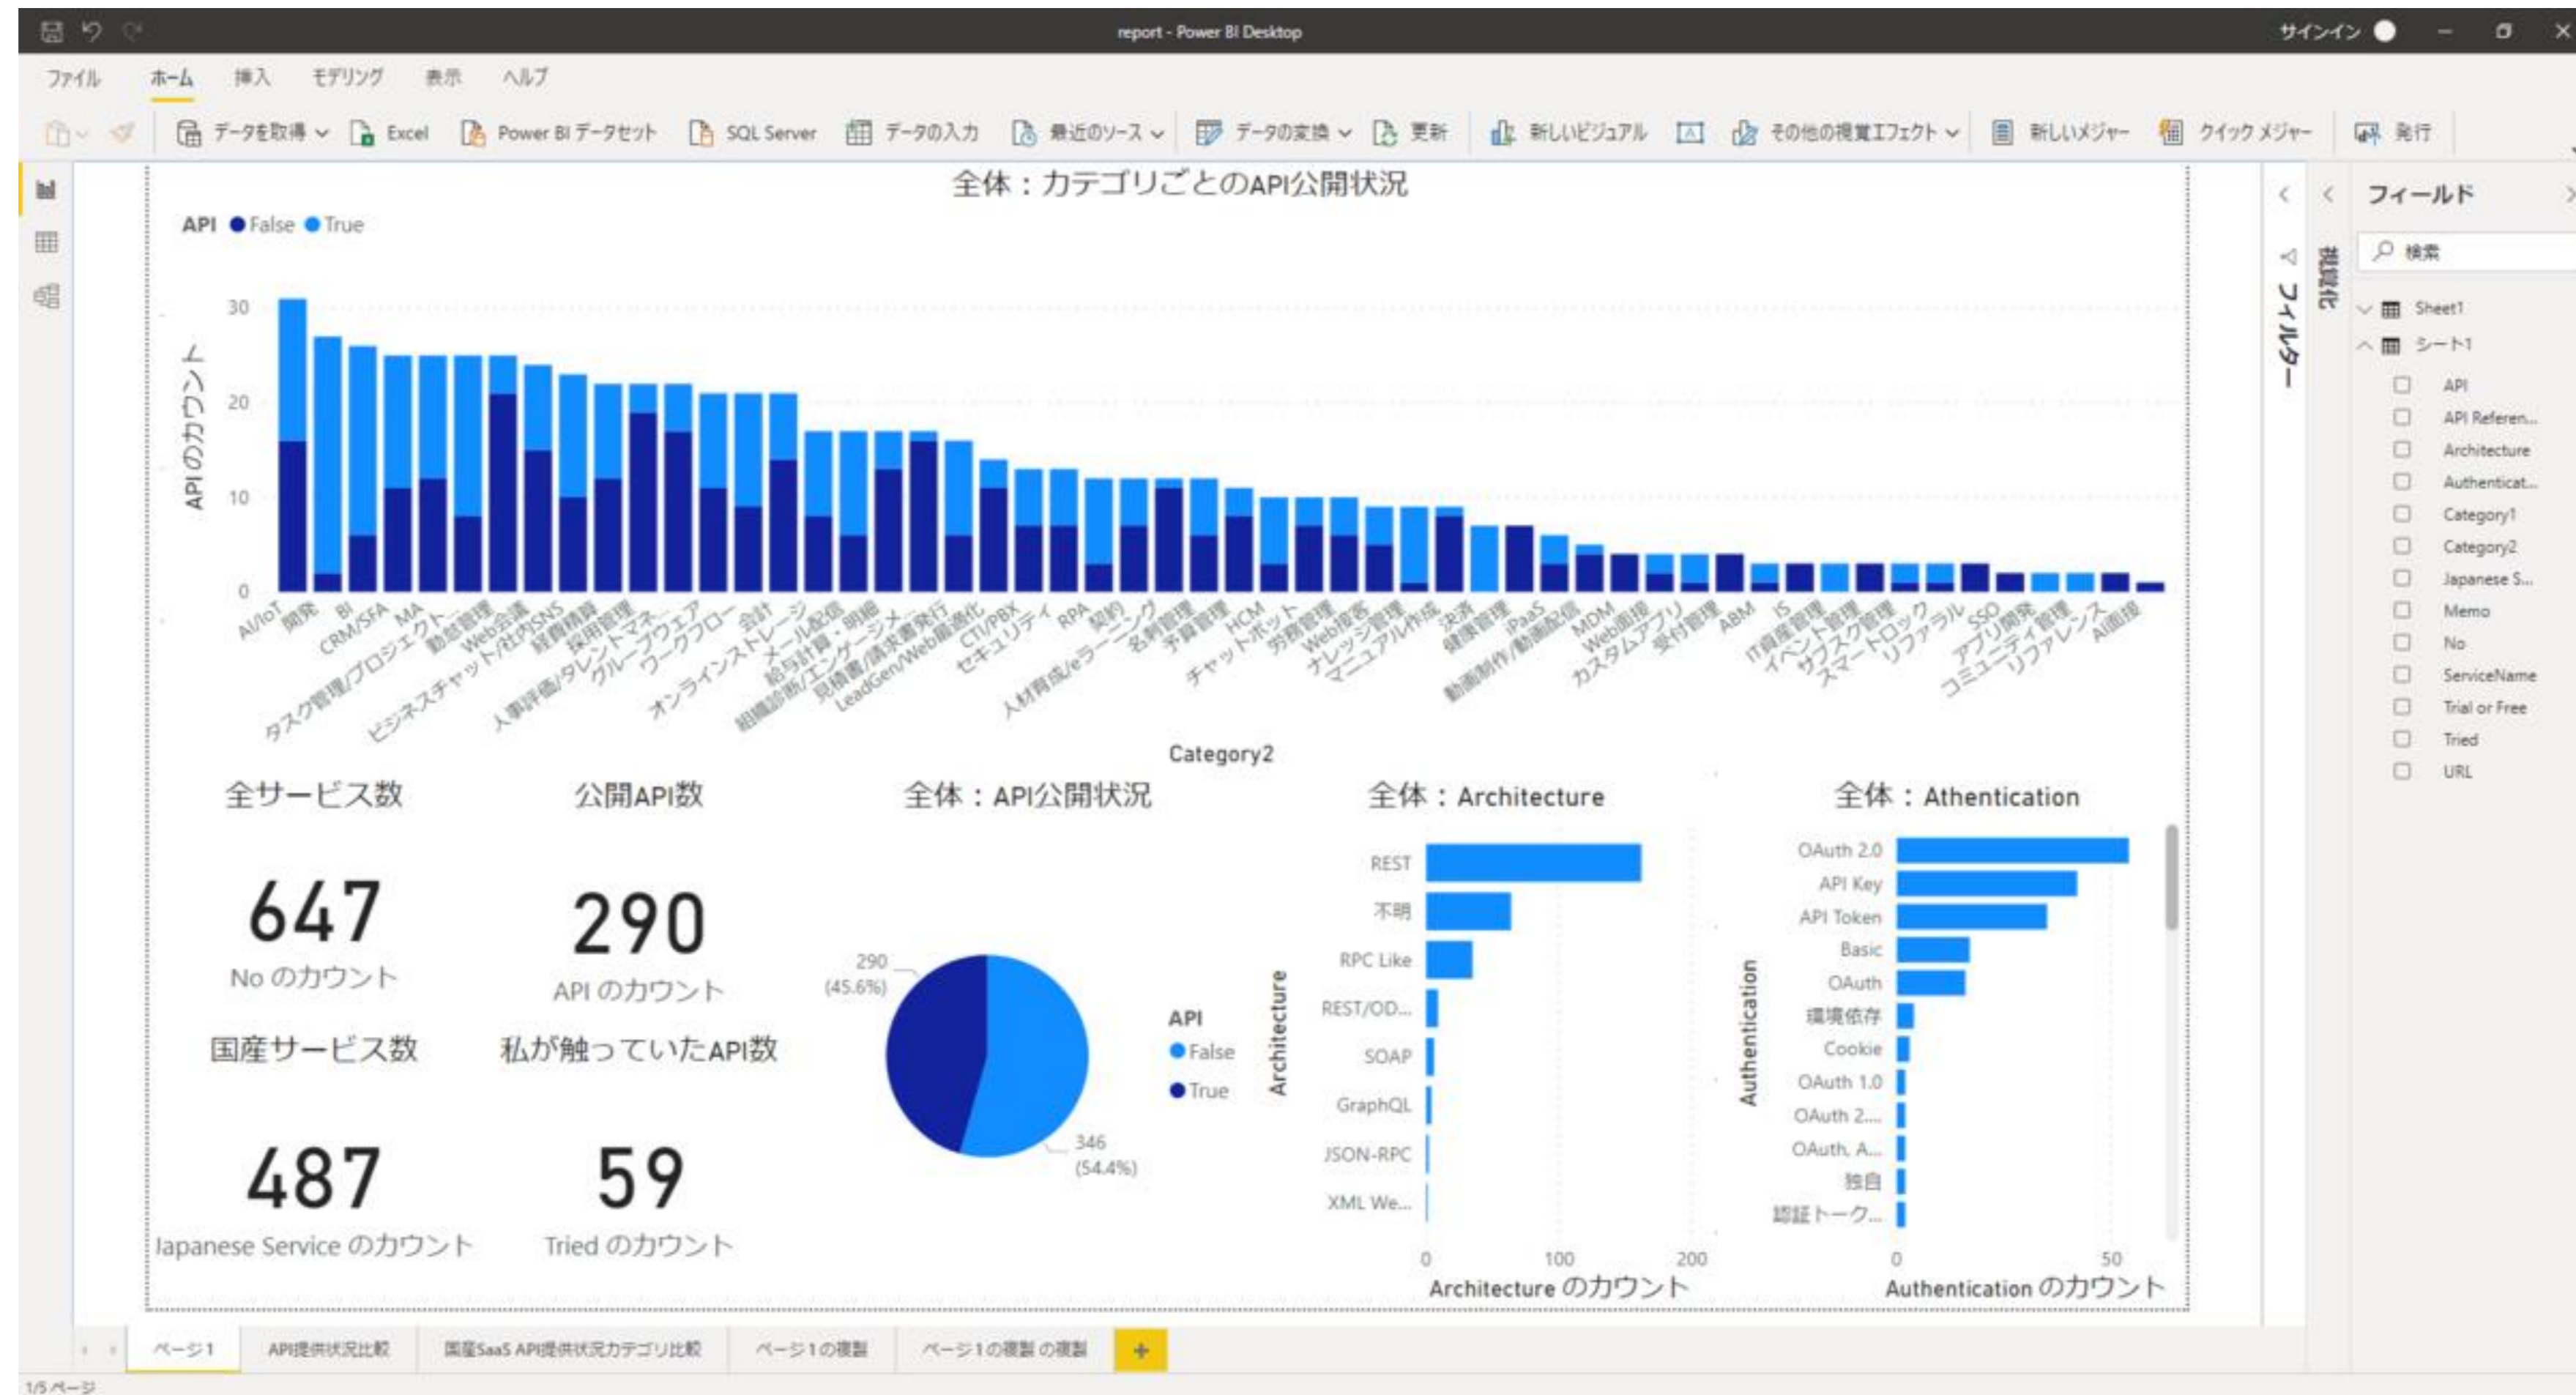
report - Power BI Desktop

サインイン

ファイル ホーム 挿入 モデリング 表示 ヘルプ

データを取得 Excel Power BI データセット SQL Server データの入力 最近のソース データの変換 更新 新しいビジュアル その他の視覚エフェクト 新しいメジャー クイック メジャー 発行

全体：カテゴリごとのAPI公開状況

API ● False ● True

APIのカウント

30
20
10
0

AI/IoT 開発 BI CRM/SFA MA タスク管理/プロジェクト... 勤怠管理 Web会議 ビジネスチャット/社内SNS 経費精算 採用管理 人事評価/タレントマネ... グループウェア ワークフロー 会計 オンラインストレージ メール配信 給与計算・明細 組織診断/エンゲージメ... 見積書/請求書発行 LeadGen/Web最適化 CTI/PBX セキュリティ RPA 契約 人材育成/eラーニング 名刺管理 予算管理 HCM チャットボット 労務管理 Web接客 ナレッジ管理 マニュアル作成 決済 健康管理 iPaaS 動画制作/動画配信 MDM Web面接 カスタムアプリ 受付管理 ABM IS IT資産管理 イベント管理 サブスク管理 スマートロック リファラル SSO アプリ開発 コミュニティ管理 リファレンス AI面接

Category2

全サービス数

647

No のカウント

国産サービス数

487

Japanese Service のカウント

公開API数

290

API のカウント

私が触っていたAPI数

59

Tried のカウント

全体：API公開状況

290 (45.6%)

346 (54.4%)

API
● False
● True

全体：Architecture

Architecture

REST
不明
RPC Like
REST/OD...
SOAP
GraphQL
JSON-RPC
XML We...

0 100 200

Architecture のカウント

全体：Athentication

Authentication

OAuth 2.0
API Key
API Token
Basic
OAuth
環境依存
Cookie
OAuth 1.0
OAuth 2....
OAuth, A...
独自
認証トーク...

0 50

Authentication のカウント

フィルター

視覚化

フィールド

検索

Sheet1
シート1
API
API Referen...
Architecture
Authenticat...
Category1
Category2
Japanese S...
Memo
No
ServiceName
Trial or Free
Tried
URL

ページ1 API提供状況比較 国産SaaS API提供状況カテゴリ比較 ページ1の複製 ページ1の複製 の複製 +

1/5 ページ